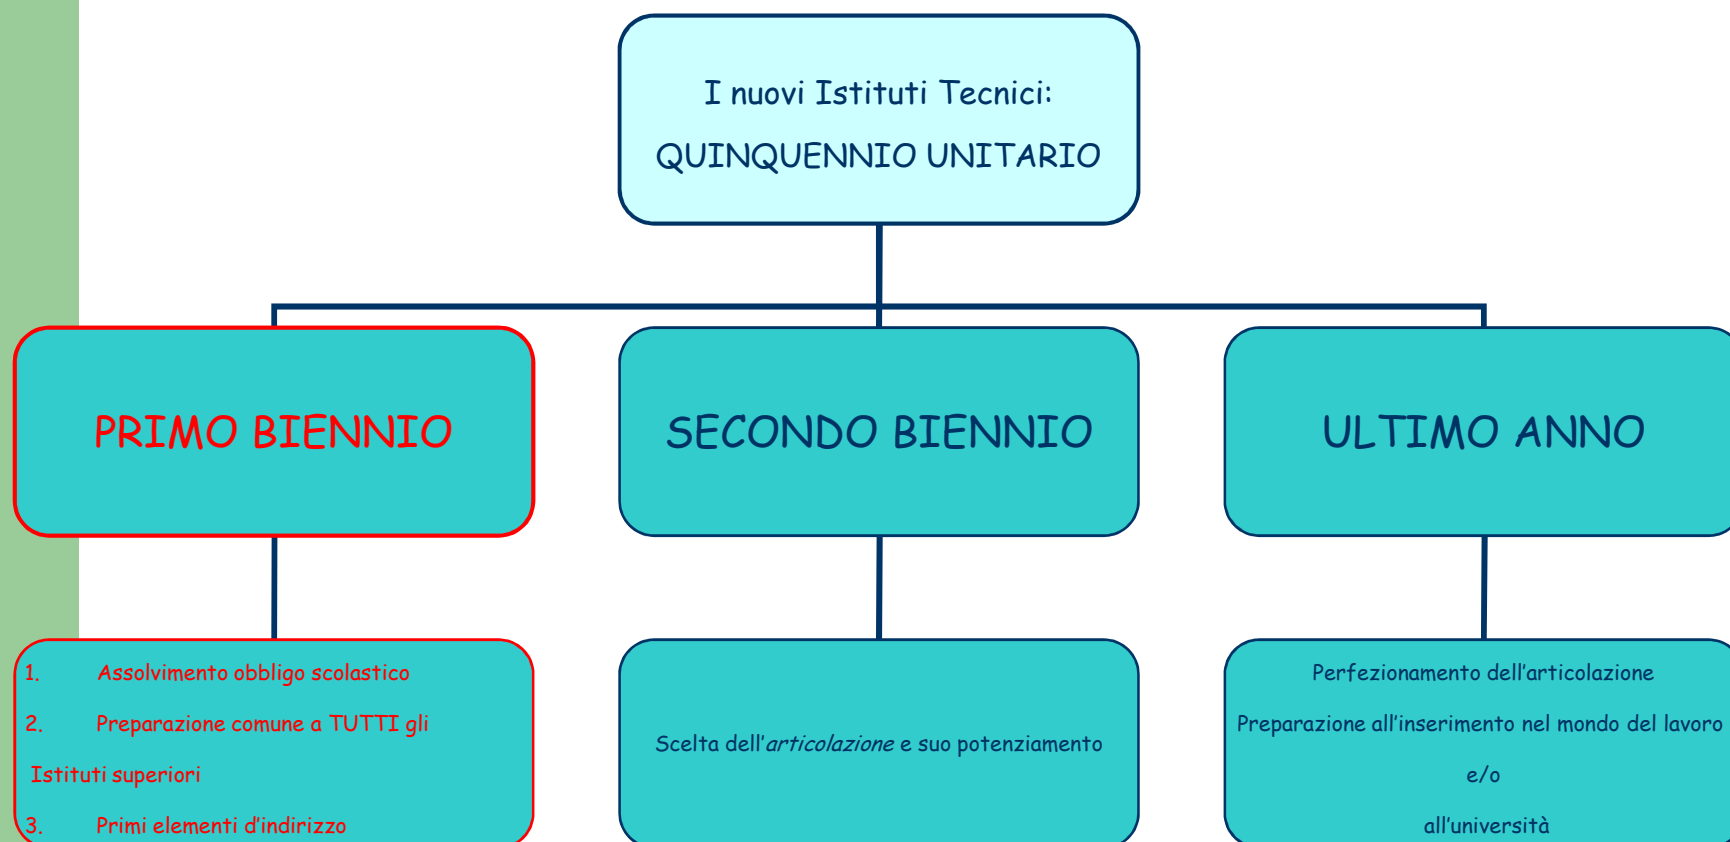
I nuovi Istituti Tecnici:
QUINQUENNIO UNITARIO

PRIMO BIENNIO

SECONDO BIENNIO

ULTIMO ANNO

1. Assolvimento obbligo scolastico
2. Preparazione comune a TUTTI gli Istituti superiori
3. Primi elementi d'indirizzo

Scelta dell'*articolazione* e suo potenziamento

Perfezionamento dell'articolazione
Preparazione all'inserimento nel mondo del lavoro
e/o
all'università